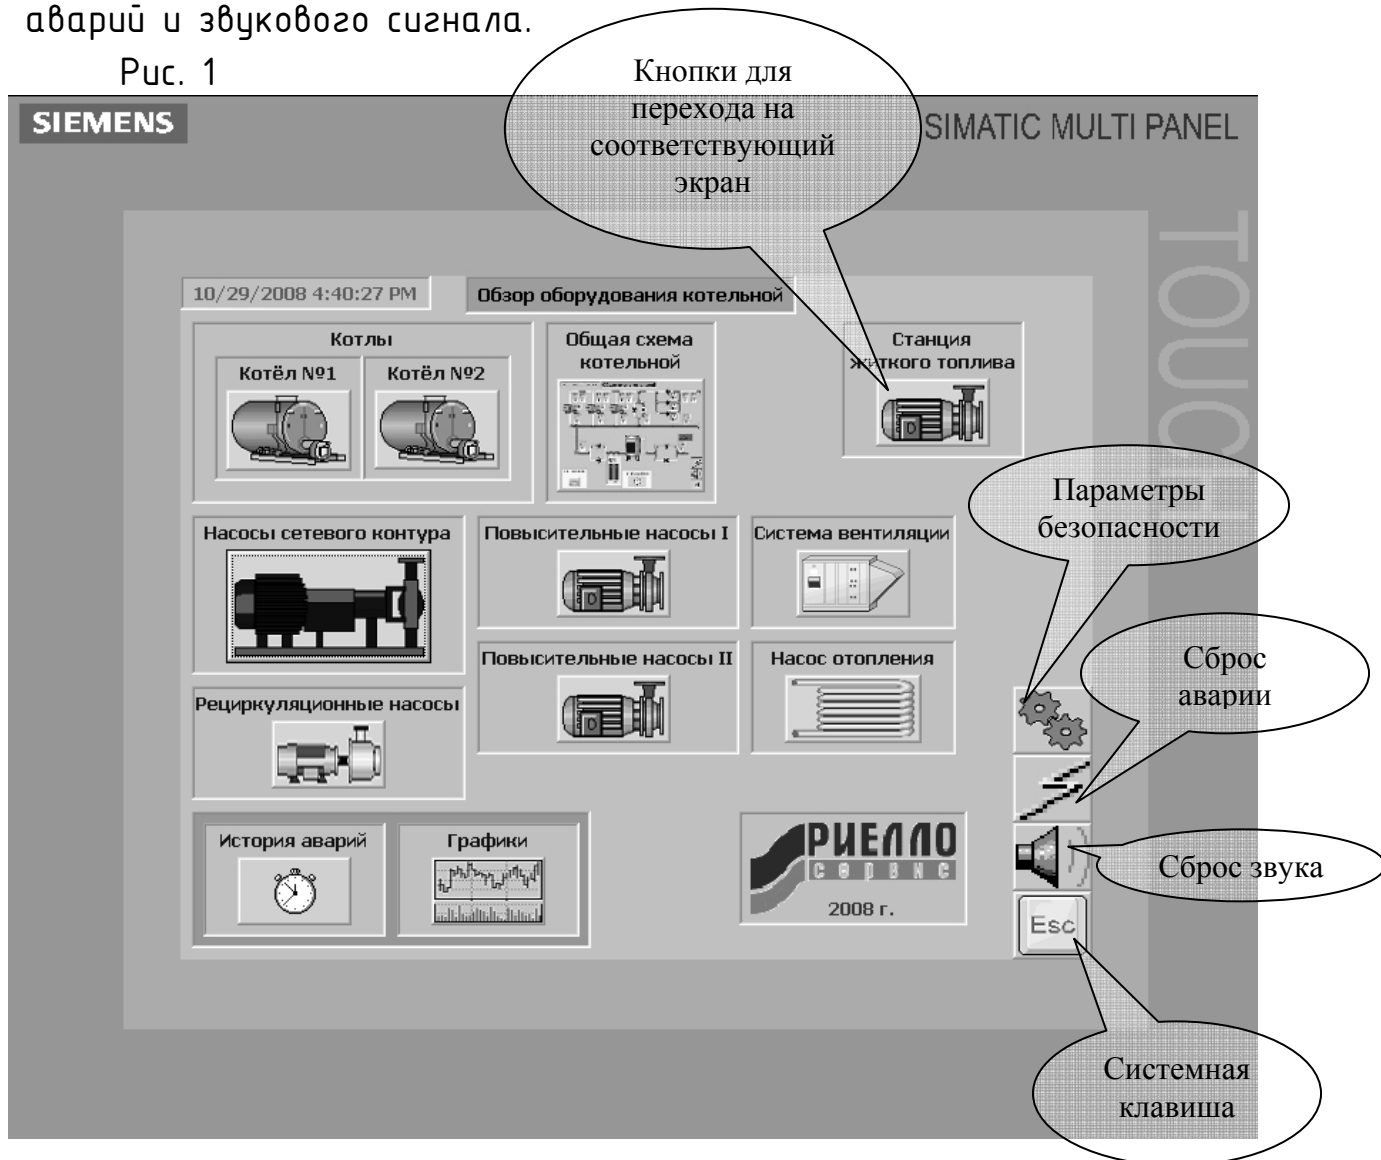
аварий и звукового сигнала.

Рис. 1

SIEMENS

SIMATIC MULTI PANEL

TOUC

Кнопки для перехода на соответствующий экран

10/29/2008 4:40:27 PM

Обзор оборудования котельной

Котлы

Котёл №1

Котёл №2

Общая схема котельной

Станция жидкого топлива

Параметры безопасности

Насосы сетевого контура

Повысительные насосы I

Система вентиляции

Повысительные насосы II

Насос отопления

Сброс аварии

Рециркуляционные насосы

История аварий

Графики

РИЕЛЛО

сервис

2008 г.

Сброс звука

Esc

Системная клавиша